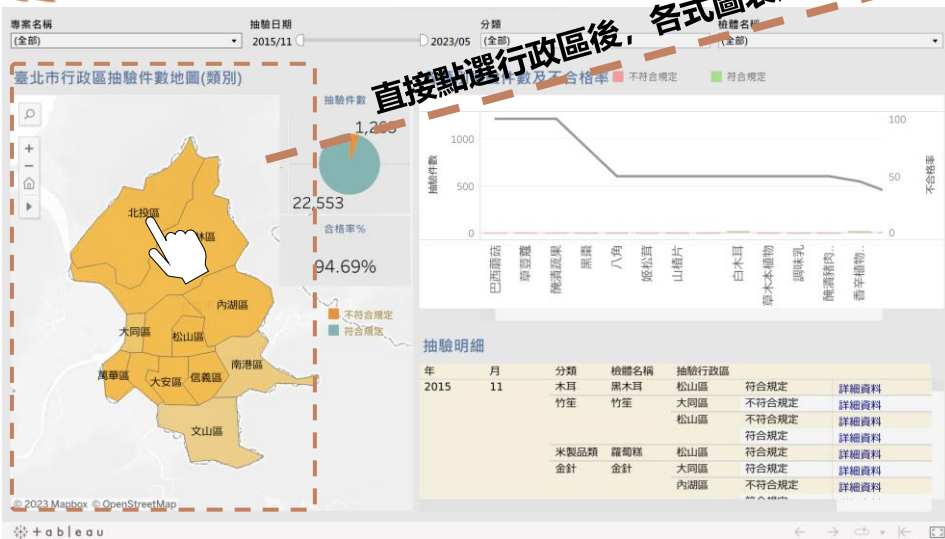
專案名稱
(全部)
抽驗日期
2015/11
2023/05
分類
(全部)
檢體名稱
(全部)

直接點選行政區後，各式圖表

臺北市行政區抽驗件數地圖(類別)

北投區
士林區
內湖區
大同區
松山區
中山區
萬華區
大安區
信義區
南港區
文山區

© 2023 Mapbox © OpenStreetMap

抽驗件數
1,2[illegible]
22,553
合格率%
94.69%
不符合規定
符合規定

件數及不合格率
不符合規定
符合規定

1000
500
0
100
50
0
抽驗件數
不合格率

巴西蘑菇
章魚腳
醃漬蔬果
黑棗
八角
姬松茸
山楂片
白木耳
草本本植物
調味乳
醃漬肉...
香辛植物...

抽驗明細

| 年 | 月 | 分類 | 檢體名稱 | 抽驗行政區 | | |
|---|---|---|---|---|---|---|
| 2015 | 11 | 木耳 | 黑木耳 | 松山區 | 符合規定 | 詳細資料 |
| | | 竹笙 | 竹笙 | 大同區 | 不符合規定 | 詳細資料 |
| | | | | 松山區 | 不符合規定 | 詳細資料 |
| | | | | | 符合規定 | 詳細資料 |
| | | 米製品類 | 蘿蔔糕 | 松山區 | 符合規定 | 詳細資料 |
| | | 金針 | 金針 | 大同區 | 符合規定 | 詳細資料 |
| | | | | 內湖區 | 不符合規定 | 詳細資料 |

+ a b l e a u